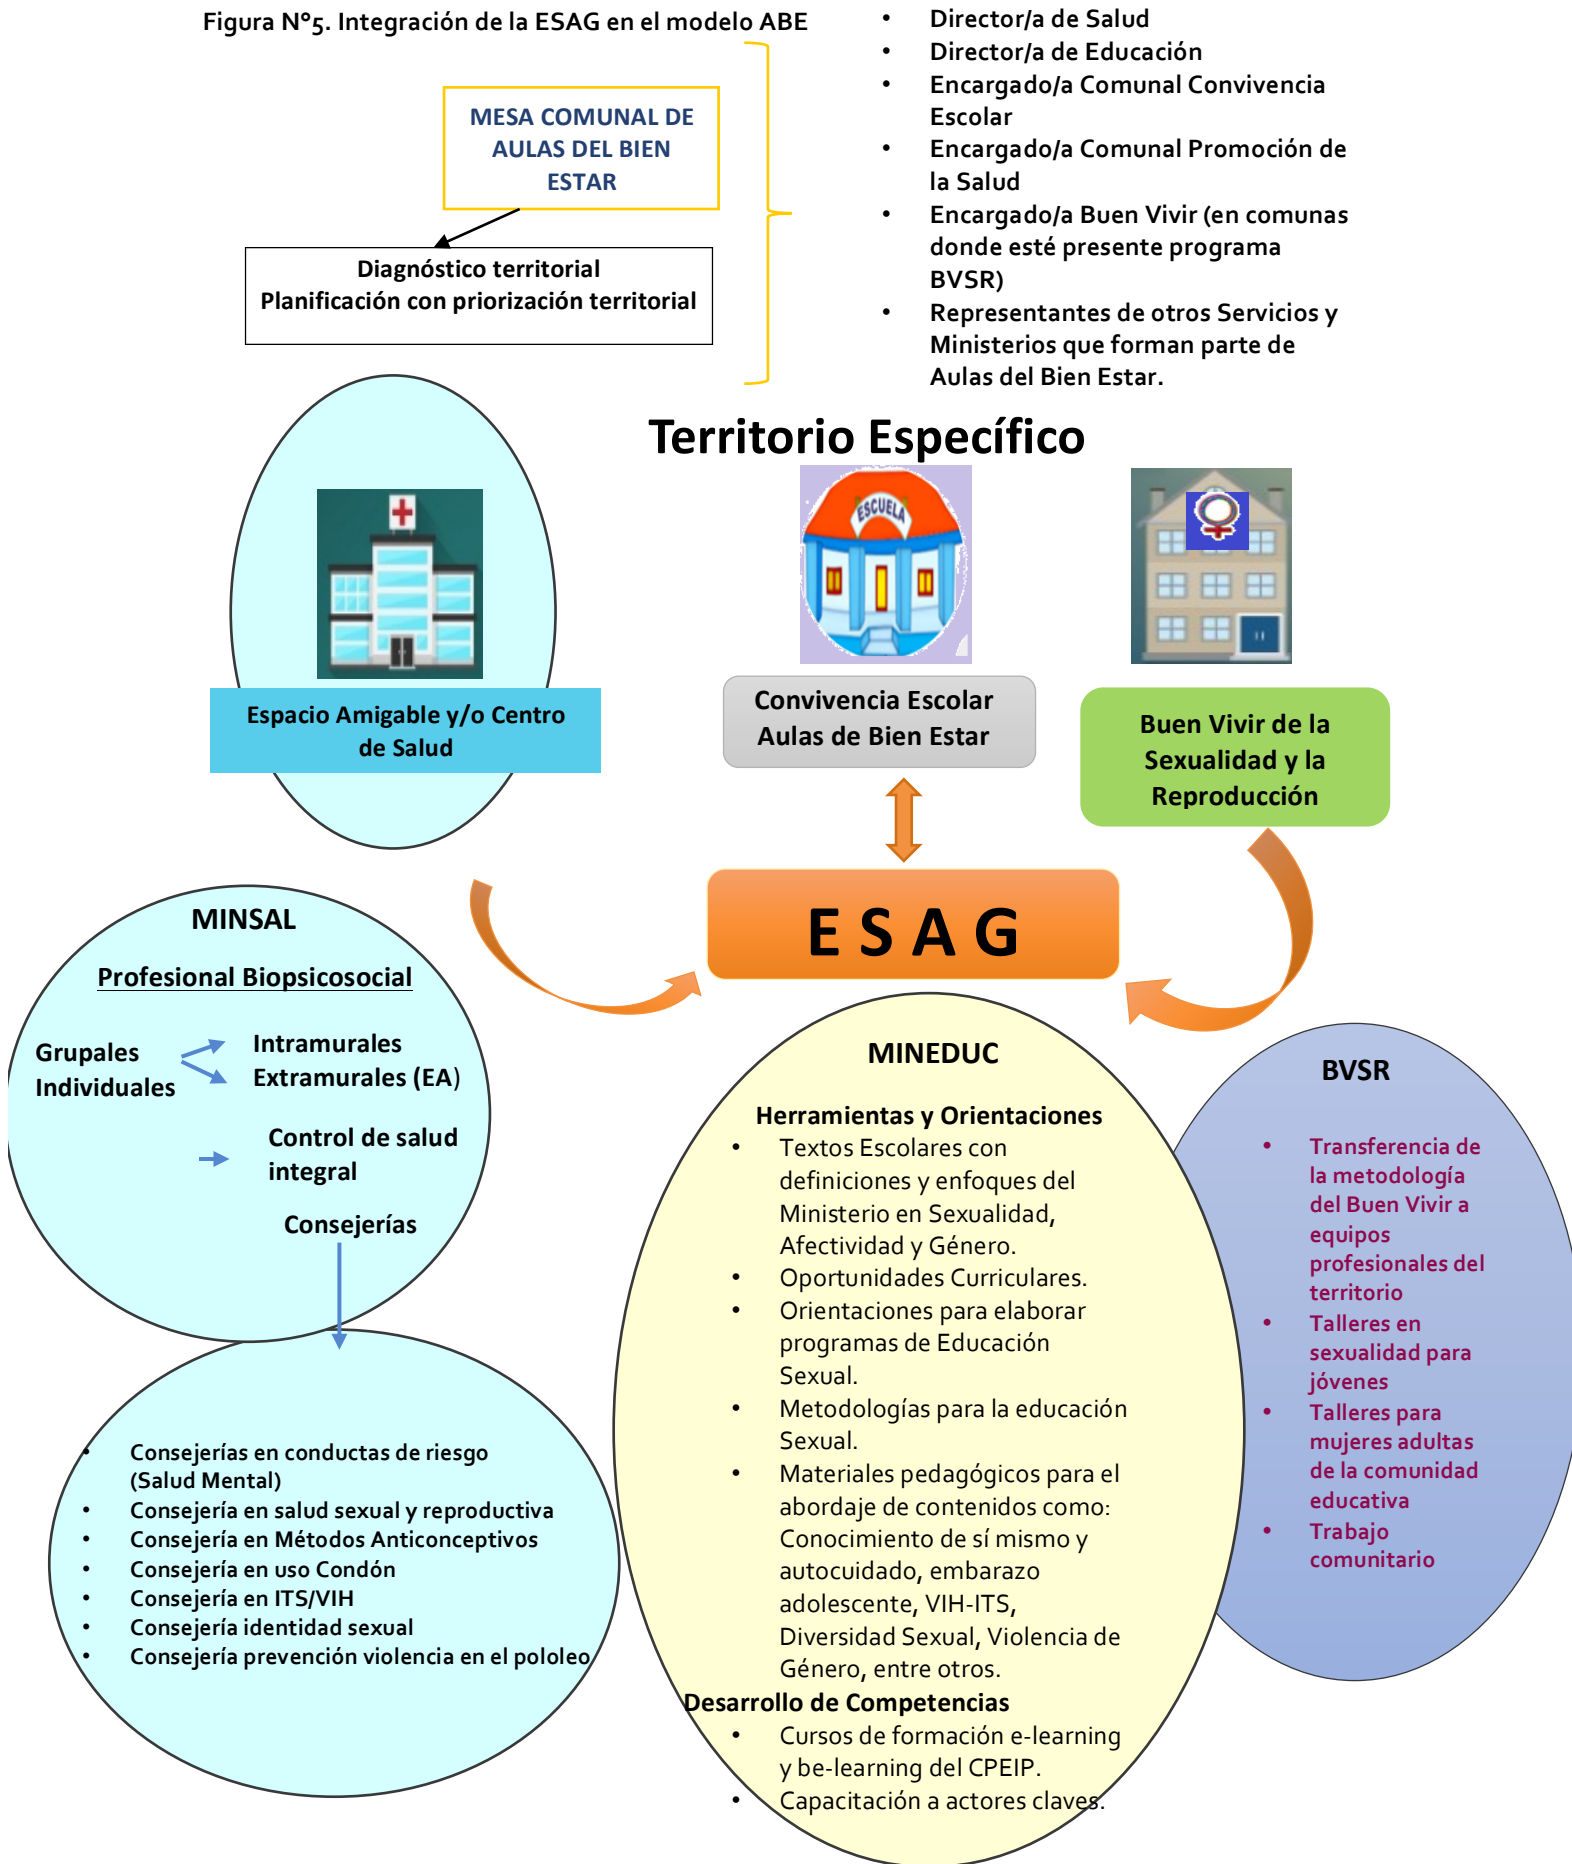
Figura N°5. Integración de la ESAG en el modelo ABE

MESA COMUNAL DE AULAS DEL BIEN ESTAR

Diagnóstico territorial
Planificación con priorización territorial

- Director/a de Salud
- Director/a de Educación
- Encargado/a Comunal Convivencia Escolar
- Encargado/a Comunal Promoción de la Salud
- Encargado/a Buen Vivir (en comunas donde esté presente programa BVSR)
- Representantes de otros Servicios y Ministerios que forman parte de Aulas del Bien Estar.

Territorio Específico

ESCUELA

Espacio Amigable y/o Centro de Salud

Convivencia Escolar
Aulas de Bien Estar

Buen Vivir de la Sexualidad y la Reproducción

E S A G

MINSAL

Profesional Biopsicosocial

Grupales
Individuales

Intramurales
Extramurales (EA)

Control de salud integral

Consejerías

- Consejerías en conductas de riesgo (Salud Mental)
- Consejería en salud sexual y reproductiva
- Consejería en Métodos Anticonceptivos
- Consejería en uso Condón
- Consejería en ITS/VIH
- Consejería identidad sexual
- Consejería prevención violencia en el pololeo

MINEDUC

Herramientas y Orientaciones
- Textos Escolares con definiciones y enfoques del Ministerio en Sexualidad, Afectividad y Género.
- Oportunidades Curriculares.
- Orientaciones para elaborar programas de Educación Sexual.
- Metodologías para la educación Sexual.
- Materiales pedagógicos para el abordaje de contenidos como: Conocimiento de sí mismo y autocuidado, embarazo adolescente, VIH-ITS, Diversidad Sexual, Violencia de Género, entre otros.

Desarrollo de Competencias
- Cursos de formación e-learning y be-learning del CPEIP.
- Capacitación a actores claves.

BVSR

- Transferencia de la metodología del Buen Vivir a equipos profesionales del territorio
- Talleres en sexualidad para jóvenes
- Talleres para mujeres adultas de la comunidad educativa
- Trabajo comunitario